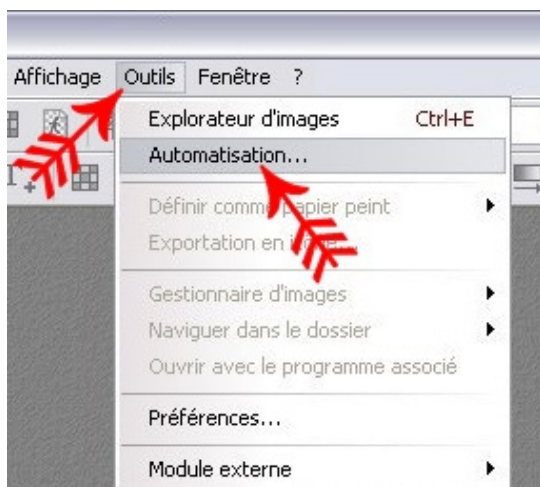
Affichage Outils Fenêtre ?

Explorateur d'images Ctrl+E

Automatisation...

Définir comme papier peint

Exportation en i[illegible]

Gestionnaire d'images

Naviguer dans le dossier

Ouvrir avec le programme associé

Préférences...

Module externe